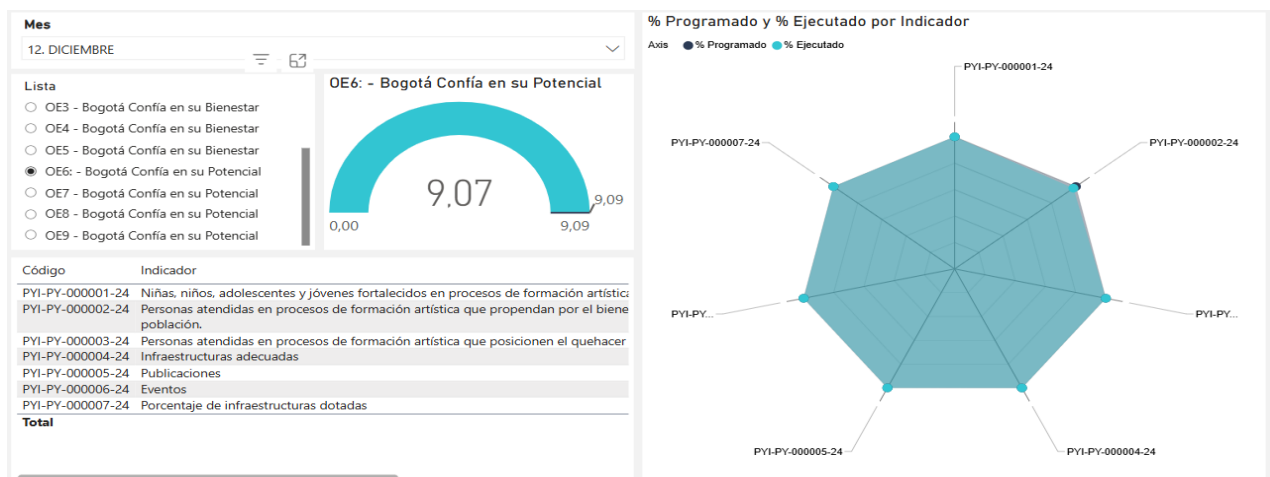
Mes

12. DICIEMBRE

Lista

OE3 - Bogotá Confía en su Bienestar
OE4 - Bogotá Confía en su Bienestar
OE5 - Bogotá Confía en su Bienestar
OE6: - Bogotá Confía en su Potencial
OE7 - Bogotá Confía en su Potencial
OE8 - Bogotá Confía en su Potencial
OE9 - Bogotá Confía en su Potencial

OE6: - Bogotá Confía en su Potencial

9,07

0,00

9,09

9,09

| Código | Indicador |
|---|---|
| PYI-PY-000001-24 | Niñas, niños, adolescentes y jóvenes fortalecidos en procesos de formación artística |
| PYI-PY-000002-24 | Personas atendidas en procesos de formación artística que propendan por el biene población. |
| PYI-PY-000003-24 | Personas atendidas en procesos de formación artística que posicionen el quehacer |
| PYI-PY-000004-24 | Infraestructuras adecuadas |
| PYI-PY-000005-24 | Publicaciones |
| PYI-PY-000006-24 | Eventos |
| PYI-PY-000007-24 | Porcentaje de infraestructuras dotadas |
| Total | |

% Programado y % Ejecutado por Indicador

Axis ● % Programado ● % Ejecutado

PYI-PY-000001-24
PYI-PY-000002-24
PYI-PY...
PYI-PY-000004-24
PYI-PY-000005-24
PYI-PY...
PYI-PY-000007-24